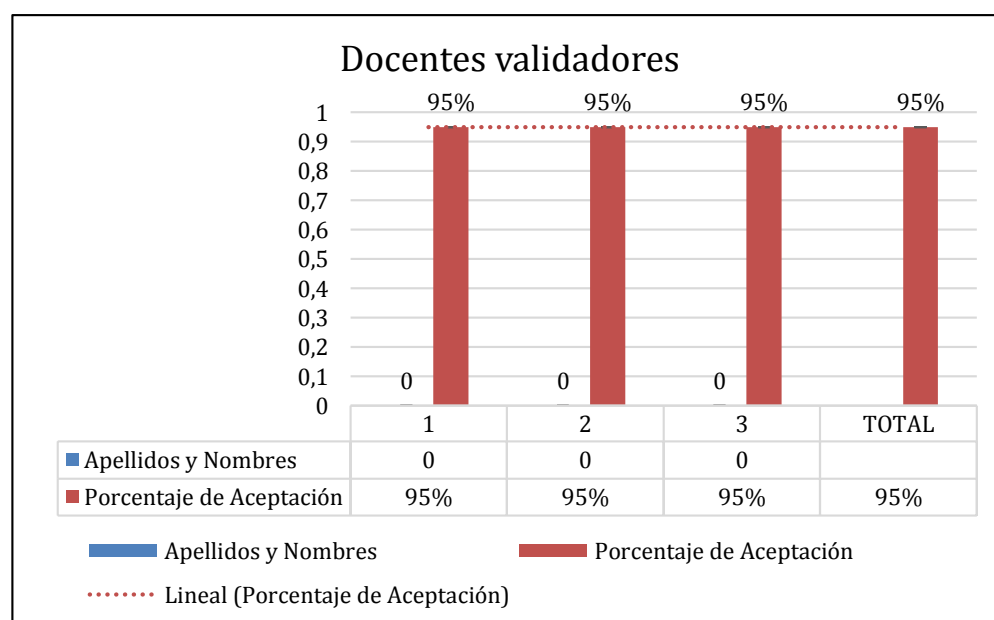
Docentes validadores

1
0,9
0,8
0,7
0,6
0,5
0,4
0,3
0,2
0,1
0

95% 95% 95% 95%

0 0 0

| | 1 | 2 | 3 | TOTAL |
|---|---|---|---|---|
| Apellidos y Nombres | 0 | 0 | 0 | |
| Porcentaje de Aceptación | 95% | 95% | 95% | 95% |

Apellidos y Nombres
Porcentaje de Aceptación
Lineal (Porcentaje de Aceptación)